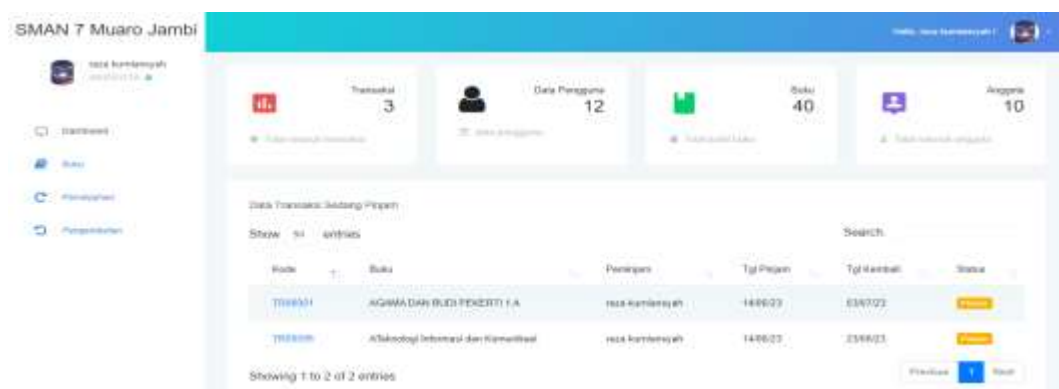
SMAN 7 Muaro Jambi

Hello, reza kurniansyah !

reza kurniansyah
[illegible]

Dashboard
Buku
Peminjaman
Pengembalian

Transaksi
3
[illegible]

Data Pengguna
12
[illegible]

Buku
40
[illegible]

Anggota
10
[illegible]

Data Transaksi Sedang Pinjam

Show 10 entries

Search:

| Kode | Buku | Peminjam | Tgl Pinjam | Tgl Kembali | Status |
|---|---|---|---|---|---|
| TR00001 | AGAMA DAN BUDI PEKERTI 1 A | reza kurniansyah | 14/06/23 | 03/07/23 | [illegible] |
| TR00006 | Teknologi Informasi dan Komunikasi | reza kurniansyah | 14/06/23 | 23/06/23 | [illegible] |

Showing 1 to 2 of 2 entries

Previous 1 Next